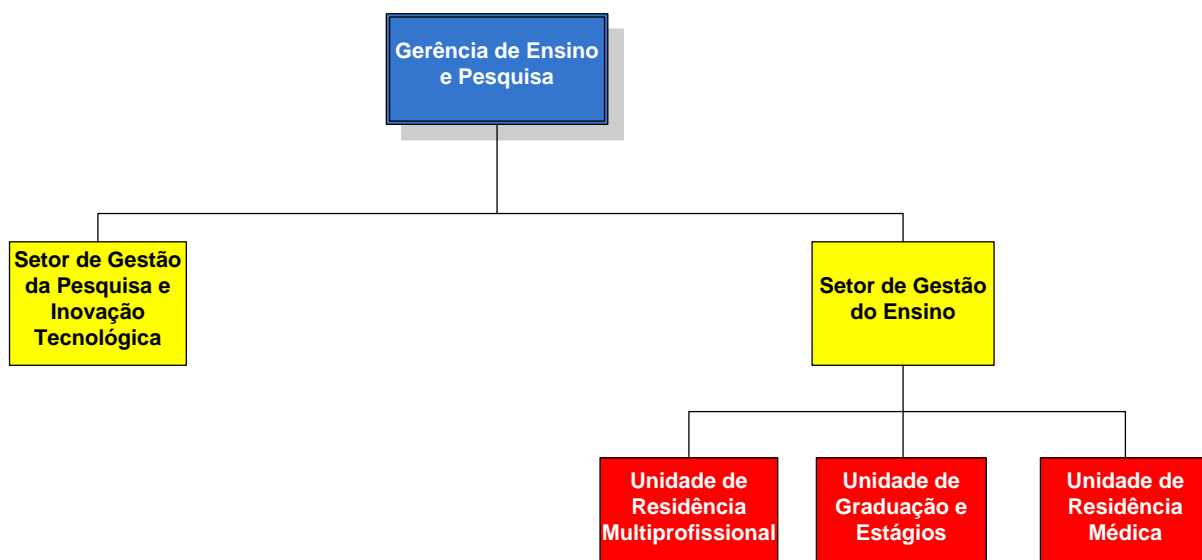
Gerência de Ensino e Pesquisa

Setor de Gestão da Pesquisa e Inovação Tecnológica

Setor de Gestão do Ensino

Unidade de Residência Multiprofissional

Unidade de Graduação e Estágios

Unidade de Residência Médica